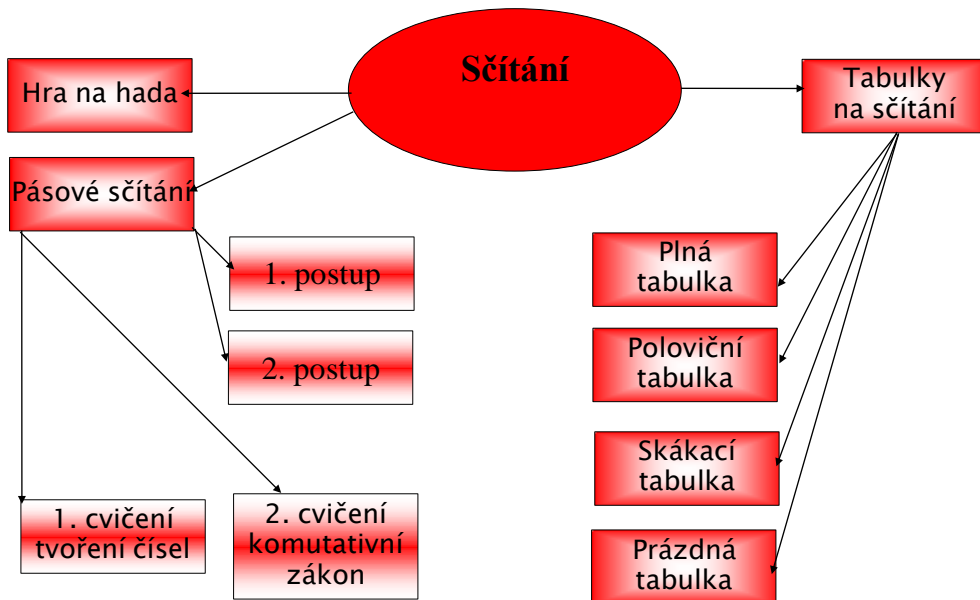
Sčítání

Hra na hada

Pásové sčítání

1. postup

2. postup

1. cvičení tvoření čísel

2. cvičení komutativní zákon

Tabulky na sčítání

Plná tabulka

Poloviční tabulka

Skákací tabulka

Prázdná tabulka